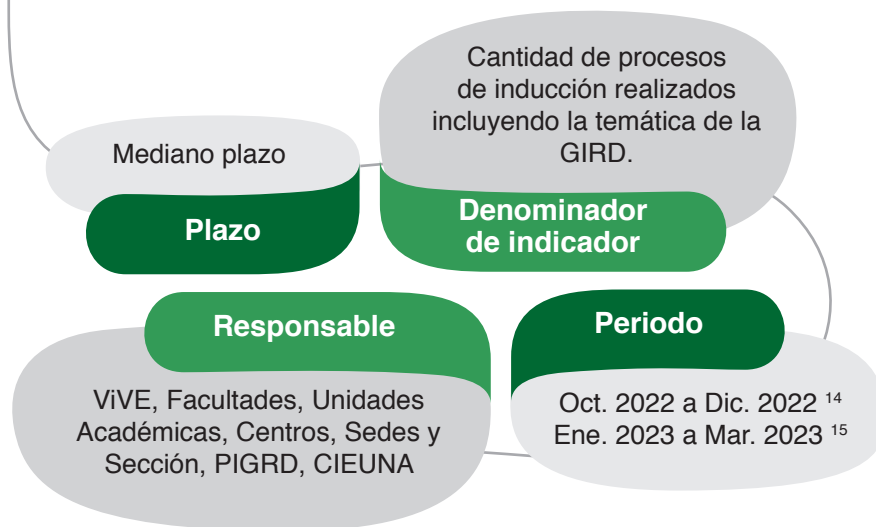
Cantidad de procesos de inducción realizados incluyendo la temática de la GIRD.

Mediano plazo

Plazo

Denominador de indicador

Responsable

Periodo

ViVE, Facultades, Unidades Académicas, Centros, Sedes y Sección, PIGRD, CIEUNA

Oct. 2022 a Dic. 2022 $^{14}$
Ene. 2023 a Mar. 2023 $^{15}$